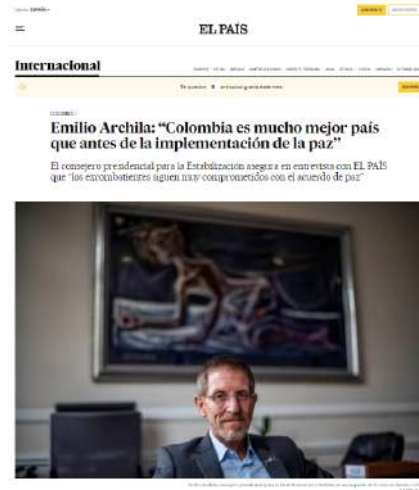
EL PAÍS

Internacional

COLOMBIA

Emilio Archila: “Colombia es mucho mejor país que antes de la implementación de la paz”

El consejero presidencial para la Estabilización asegura en entrevista con EL PAÍS que “los excombatientes siguen muy comprometidos con el acuerdo de paz”